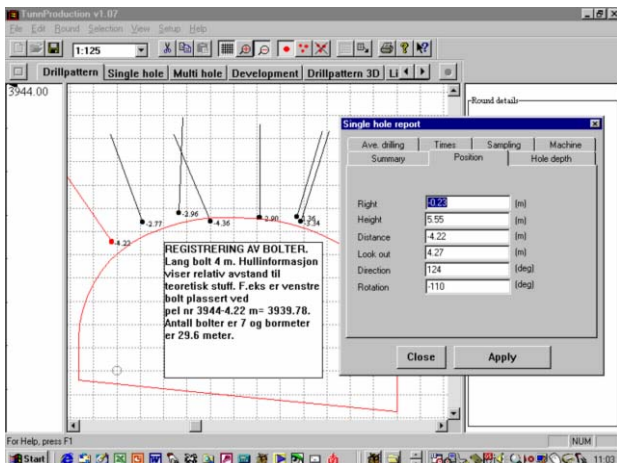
TunnProduction v1.07

File Edit Round Selection View Setup Help

1:125

Drillpattern | Single hole | Multi hole | Development | Drillpattern 3D | Li

3944.00

Round details

-4.22 -2.77 -2.96 -4.36 -2.90 -4.36 -3.34

REGISTRERING AV BOLTER. Lang bolt 4 m. Hullinformasjon viser relativ avstand til teoretisk stuff. F.eks er venstre bolt plassert ved pel nr 3944-4.22 m= 3939.78. Antall bolter er 7 og bormeter er 29.6 meter.

Single hole report

Ave. drilling | Times | Sampling | Machine
Summary | Position | Hole depth

| | | |
|---|---|---|
| Right | -0.23 | [m] |
| Height | 5.55 | [m] |
| Distance | -4.22 | [m] |
| Look out | 4.27 | [m] |
| Direction | 124 | [deg] |
| Rotation | -110 | [deg] |

Close | Apply

For Help, press F1

NUM

Start

11:03